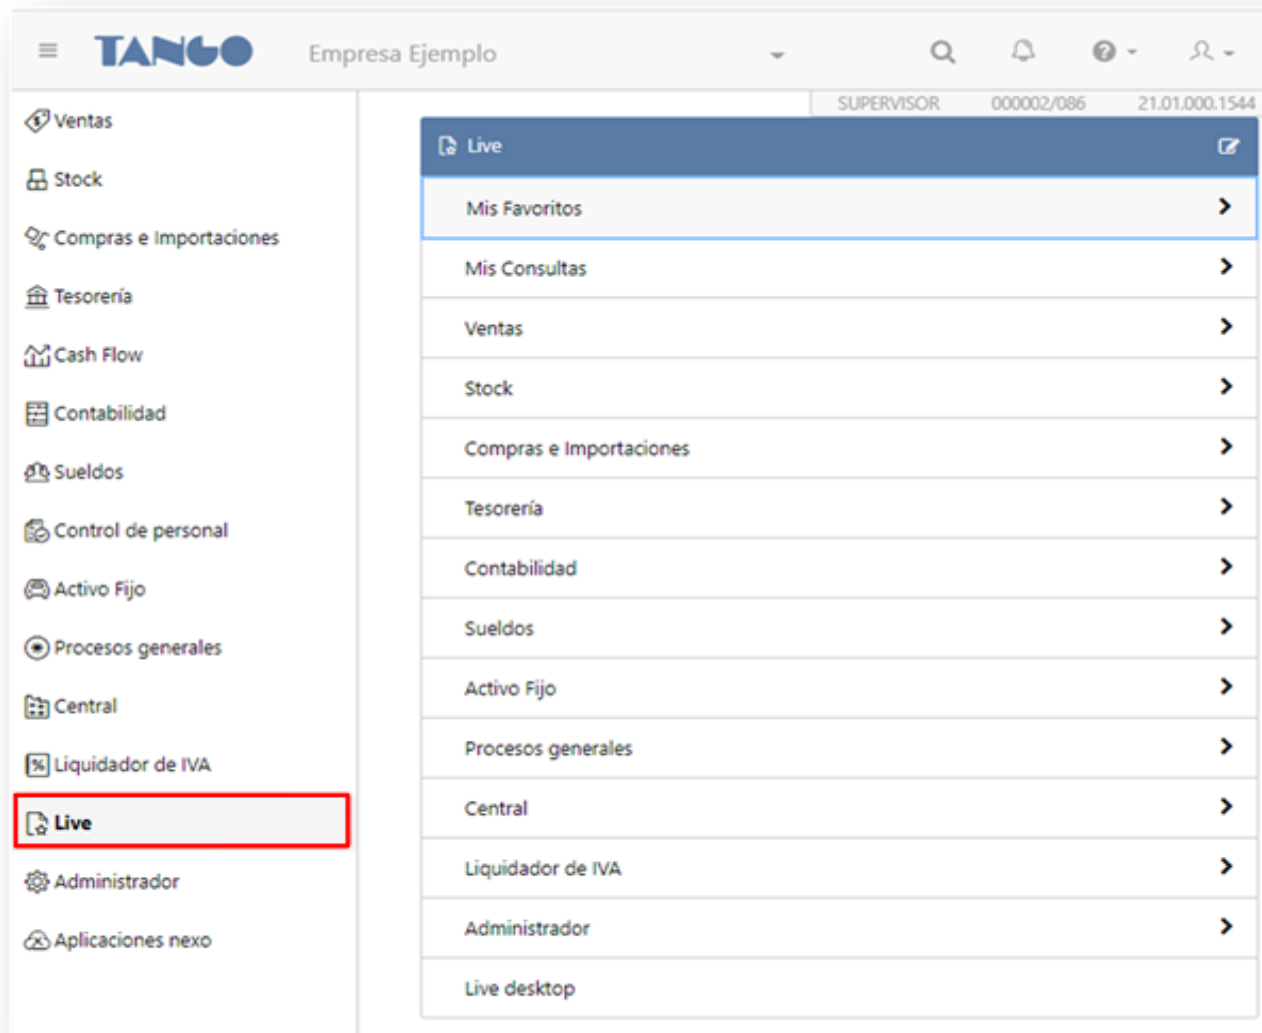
TANGO

Empresa Ejemplo

SUPERVISOR 000002/086 21.01.000.1544

Ventas
Stock
Compras e Importaciones
Tesorería
Cash Flow
Contabilidad
Sueldos
Control de personal
Activo Fijo
Procesos generales
Central
Liquidador de IVA
Live
Administrador
Aplicaciones nexo

Live

Mis Favoritos
Mis Consultas
Ventas
Stock
Compras e Importaciones
Tesorería
Contabilidad
Sueldos
Activo Fijo
Procesos generales
Central
Liquidador de IVA
Administrador
Live desktop